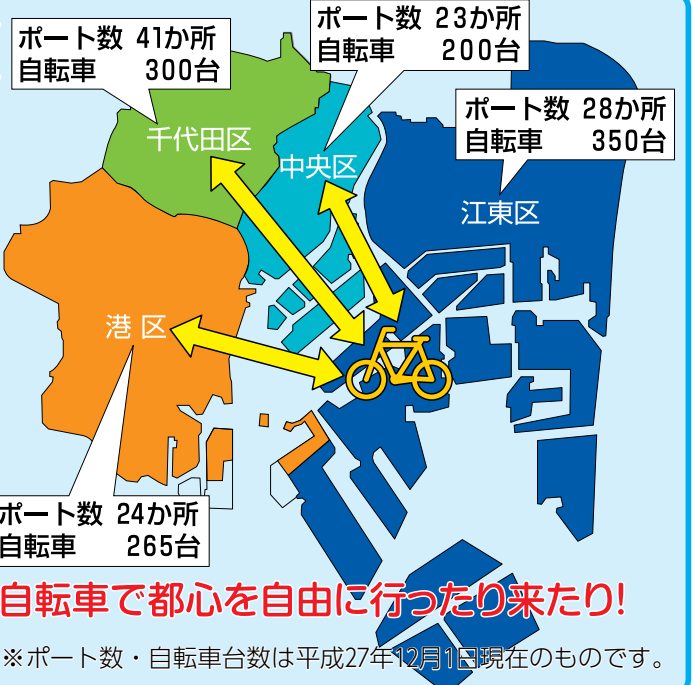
ポート数 41か所
自転車 300台

ポート数 23か所
自転車 200台

ポート数 28か所
自転車 350台

千代田区

中央区

江東区

港 区

ポート数 24か所
自転車 265台

自転車で都心を自由に行ったり来たり!

※ポート数・自転車台数は平成27年12月1日現在のものです。